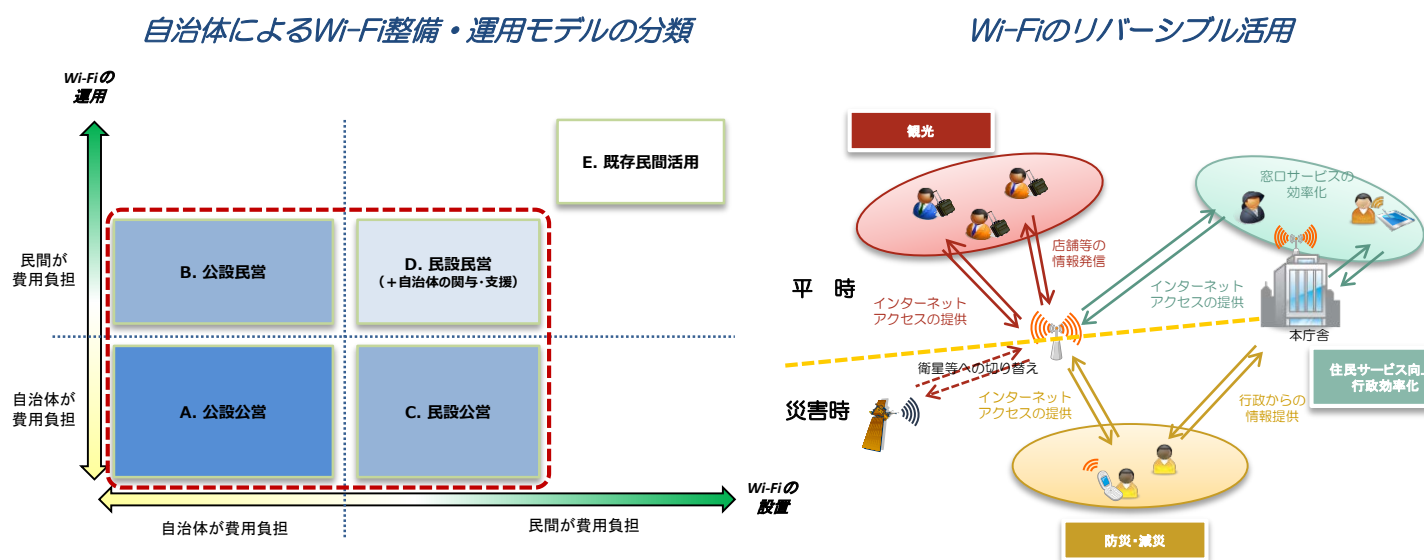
自治体によるWi-Fi整備・運用モデルの分類

Wi-Fiの運用

E. 既存民間活用

民間が費用負担

B. 公設民営

D. 民設民営
（＋自治体の関与･支援）

自治体が費用負担

A. 公設公営

C. 民設公営

Wi-Fiの設置

自治体が費用負担

民間が費用負担

Wi-Fiのリバーシブル活用

観光

窓口サービスの効率化

店舗等の情報発信

平　時

インターネットアクセスの提供

インターネットアクセスの提供

本庁舎

衛星等への切り替え

住民サービス向上行政効率化

災害時

インターネットアクセスの提供

行政からの情報提供

防災･減災